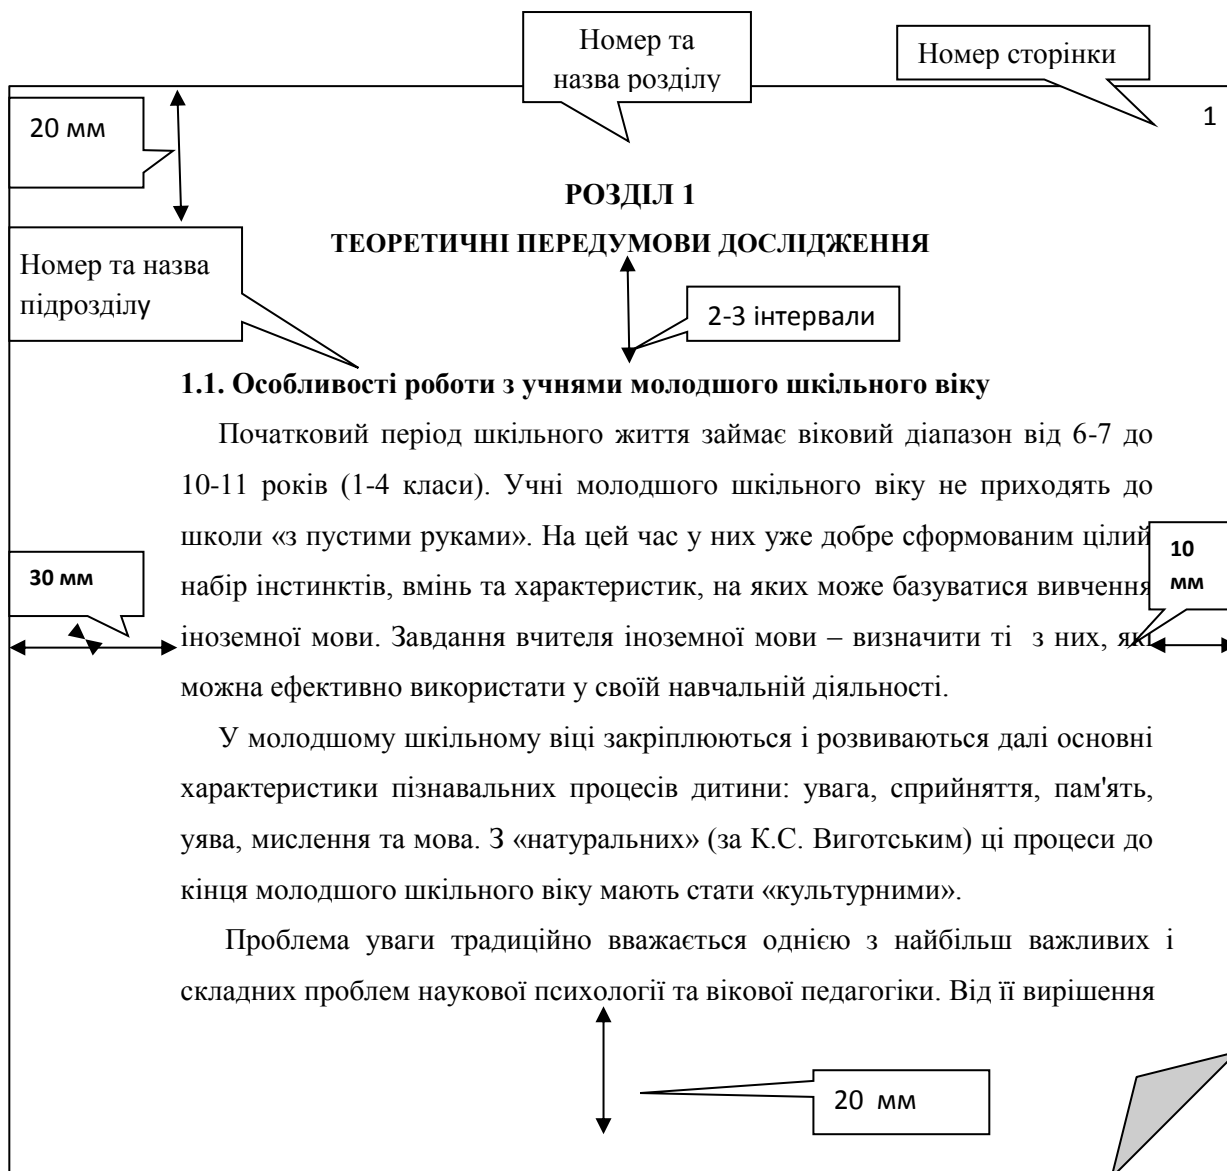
Номер та назва розділу

Номер сторінки

1

20 мм

РОЗДІЛ 1

ТЕОРЕТИЧНІ ПЕРЕДУМОВИ ДОСЛІДЖЕННЯ

Номер та назва підрозділу

2-3 інтервали

1.1. Особливості роботи з учнями молодшого шкільного віку

Початковий період шкільного життя займає віковий діапазон від 6-7 до 10-11 років (1-4 класи). Учні молодшого шкільного віку не приходять до школи «з пустими руками». На цей час у них уже добре сформованим цілий набір інстинктів, вмінь та характеристик, на яких може базуватися вивчення іноземної мови. Завдання вчителя іноземної мови – визначити ті з них, які можна ефективно використати у своїй навчальній діяльності.

30 мм

10 мм

У молодшому шкільному віці закріплюються і розвиваються далі основні характеристики пізнавальних процесів дитини: увага, сприйняття, пам'ять, уява, мислення та мова. З «натуральних» (за К.С. Виготським) ці процеси до кінця молодшого шкільного віку мають стати «культурними».

Проблема уваги традиційно вважається однією з найбільш важливих і складних проблем наукової психології та вікової педагогіки. Від її вирішення

20 мм